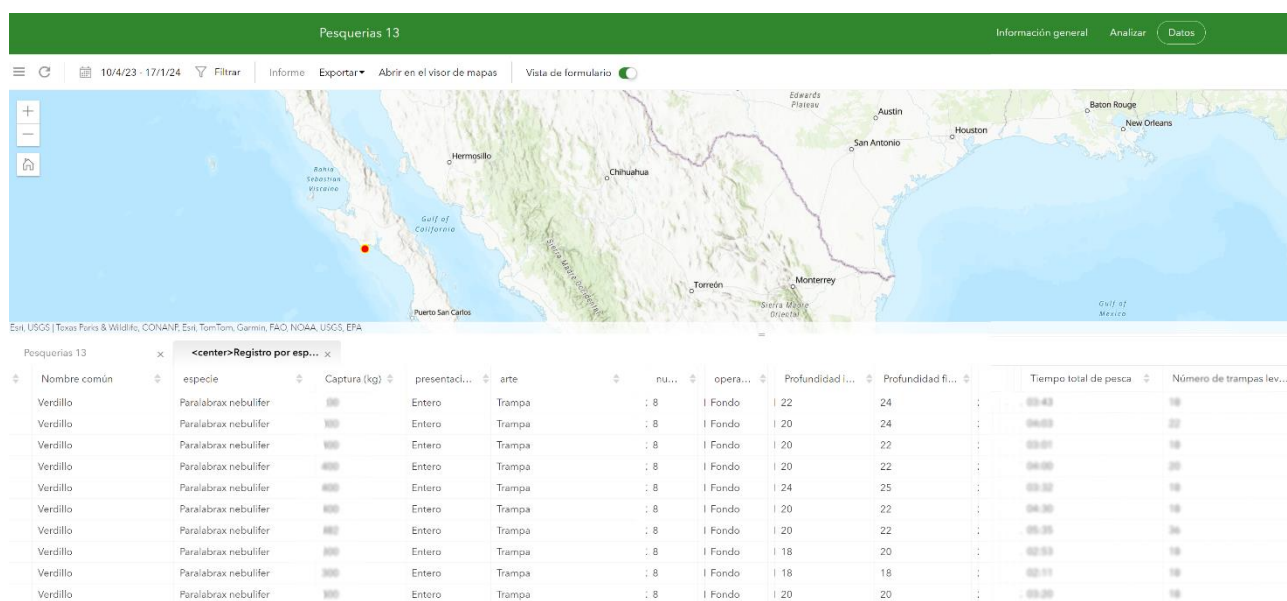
Pesquerias 13

Información general Analizar Datos

10/4/23 - 17/1/24 Filtrar Informe Exportar Abrir en el visor de mapas Vista de formulario

Edwards Plateau
Austin
Baton Rouge
New Orleans
Houston
San Antonio
Hermosillo
Bahía Sebastián Vizcaíno
Chihuahua
Gulf of California
Sierra Madre Occidental
Torreón
Monterrey
Sierra Madre Oriental
Gulf of Mexico
Puerto San Carlos

Esri, USGS | Texas Parks & Wildlife, CONANP, Esri, TomTom, Garmin, FAO, NOAA, USGS, EPA

Pesquerias 13 × <center>Registro por esp... ×

| Nombre común | especie | Captura (kg) | presentaci... | arte | nu... | opera... | Profundidad i... | Profundidad fi... | Tiempo total de pesca | Número de trampas lev... |
|---|---|---|---|---|---|---|---|---|---|---|
| Verdillo | Paralabrax nebulifer | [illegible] | Entero | Trampa | 8 | Fondo | 22 | 24 | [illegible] | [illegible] |
| Verdillo | Paralabrax nebulifer | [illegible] | Entero | Trampa | 8 | Fondo | 20 | 24 | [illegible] | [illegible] |
| Verdillo | Paralabrax nebulifer | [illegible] | Entero | Trampa | 8 | Fondo | 20 | 22 | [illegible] | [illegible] |
| Verdillo | Paralabrax nebulifer | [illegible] | Entero | Trampa | 8 | Fondo | 20 | 22 | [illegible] | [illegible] |
| Verdillo | Paralabrax nebulifer | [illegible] | Entero | Trampa | 8 | Fondo | 24 | 25 | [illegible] | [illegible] |
| Verdillo | Paralabrax nebulifer | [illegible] | Entero | Trampa | 8 | Fondo | 20 | 22 | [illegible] | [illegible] |
| Verdillo | Paralabrax nebulifer | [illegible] | Entero | Trampa | 8 | Fondo | 20 | 22 | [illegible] | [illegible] |
| Verdillo | Paralabrax nebulifer | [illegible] | Entero | Trampa | 8 | Fondo | 18 | 20 | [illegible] | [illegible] |
| Verdillo | Paralabrax nebulifer | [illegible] | Entero | Trampa | 8 | Fondo | 18 | 18 | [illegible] | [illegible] |
| Verdillo | Paralabrax nebulifer | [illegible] | Entero | Trampa | 8 | Fondo | 20 | 20 | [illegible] | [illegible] |